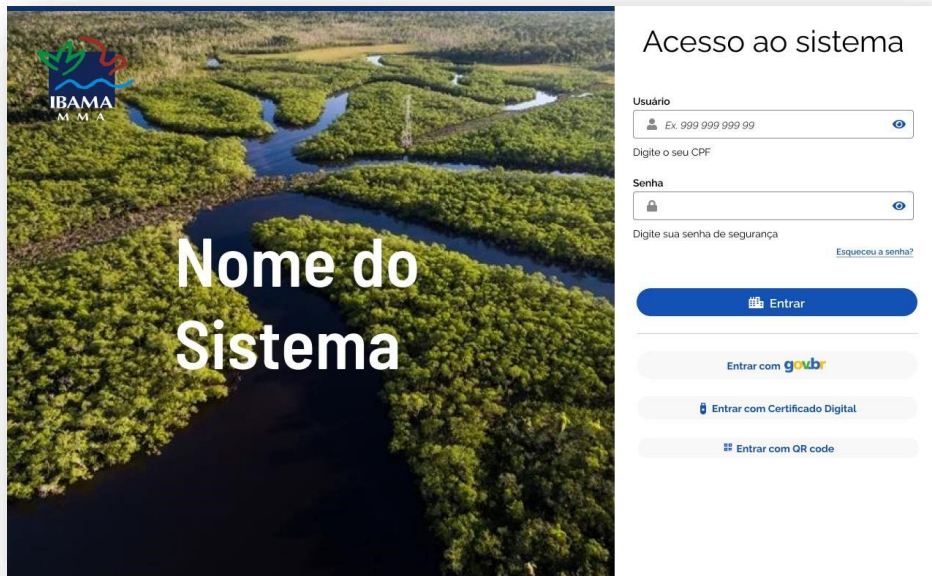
IBAMA
MMA

Nome do Sistema

Acesso ao sistema

Usuário
Ex. 999 999 999 99
Digite o seu CPF

Senha
Digite sua senha de segurança
Esqueceu a senha?

Entrar

Entrar com gov.br

Entrar com Certificado Digital

Entrar com QR code